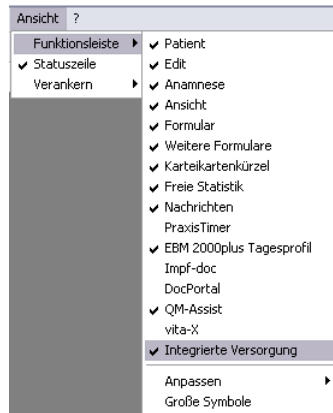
Ansicht ?

Funktionsleiste
✔ Statuszeile
Verankern

✔ Patient
✔ Edit
✔ Anamnese
✔ Ansicht
✔ Formular
✔ Weitere Formulare
✔ Karteikartenkürzel
✔ Freie Statistik
✔ Nachrichten
PraxisTimer
✔ EBM 2000plus Tagesprofil
Impf-doc
DocPortal
✔ QM-Assist
vita-X
✔ Integrierte Versorgung

Anpassen
Große Symbole